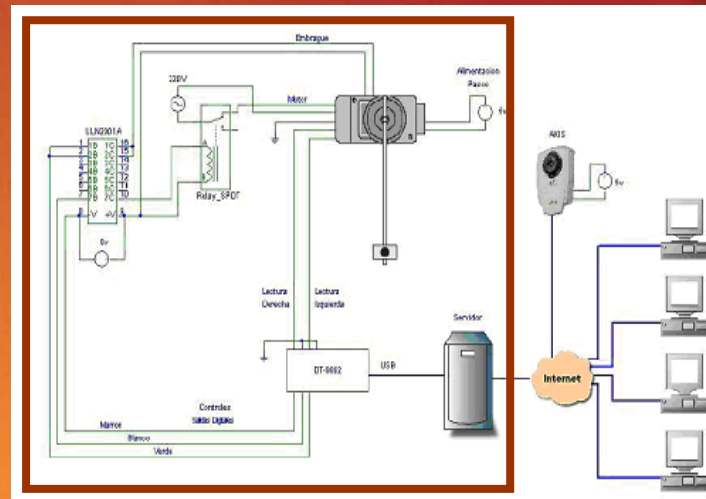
Embrague
230V
Motor
Alimentacion Paseo
5v
ULN2001A
1B 1C 16
2B 2C 15
3B 3C 14
4B 4C 13
5B 5C 12
6B 6C 11
7B 7C 10
-V +V
Relay_SPDT
5v
AXIS
5v
Lectura Derecha
Lectura Izquierda
Servidor
DT-9802
USB
Internet
Controles Salida Digital
Marron
Blanco
Verde